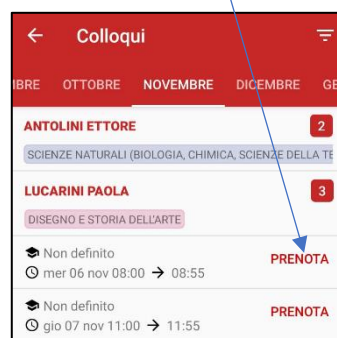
Colloqui

IBRE OTTOBRE NOVEMBRE DICEMBRE GE

ANTOLINI ETTORE 2

SCIENZE NATURALI (BIOLOGIA, CHIMICA, SCIENZE DELLA TE

LUCARINI PAOLA 3

DISEGNO E STORIA DELL'ARTE

Non definito
mer 06 nov 08:00 → 08:55
PRENOTA

Non definito
gio 07 nov 11:00 → 11:55
PRENOTA